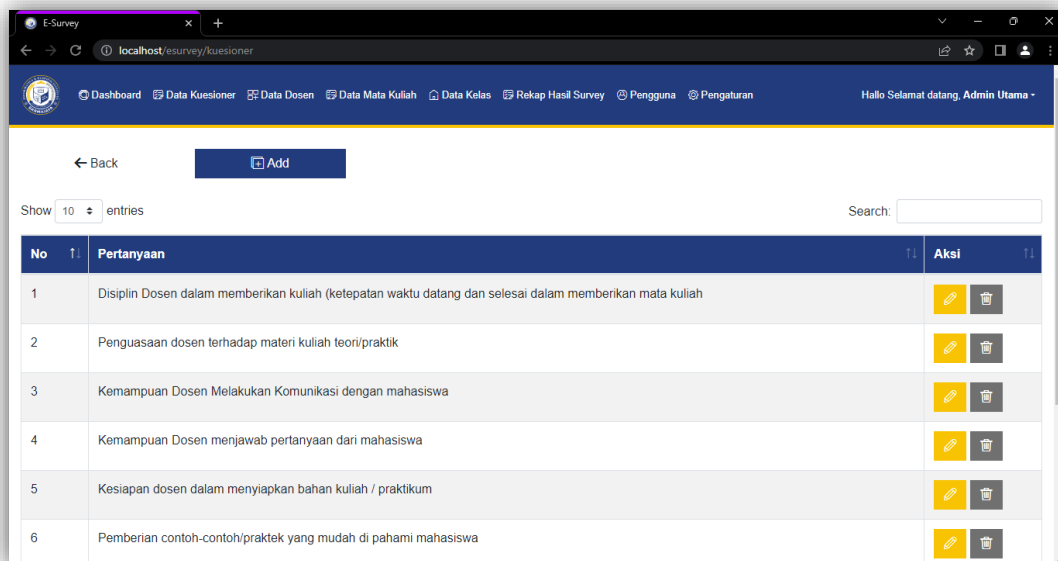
E-Survey

localhost/esurvey/kuesioner

Dashboard Data Kuesioner Data Dosen Data Mata Kuliah Data Kelas Rekap Hasil Survey Pengguna Pengaturan

Hallo Selamat datang, Admin Utama

← Back

Add

Show 10 entries

Search:

| No | Pertanyaan | Aksi |
|---|---|---|
| 1 | Disiplin Dosen dalam memberikan kuliah (ketepatan waktu datang dan selesai dalam memberikan mata kuliah | |
| 2 | Penguasaan dosen terhadap materi kuliah teori/praktik | |
| 3 | Kemampuan Dosen Melakukan Komunikasi dengan mahasiswa | |
| 4 | Kemampuan Dosen menjawab pertanyaan dari mahasiswa | |
| 5 | Kesiapan dosen dalam menyiapkan bahan kuliah / praktikum | |
| 6 | Pemberian contoh-contoh/praktek yang mudah di pahami mahasiswa | |